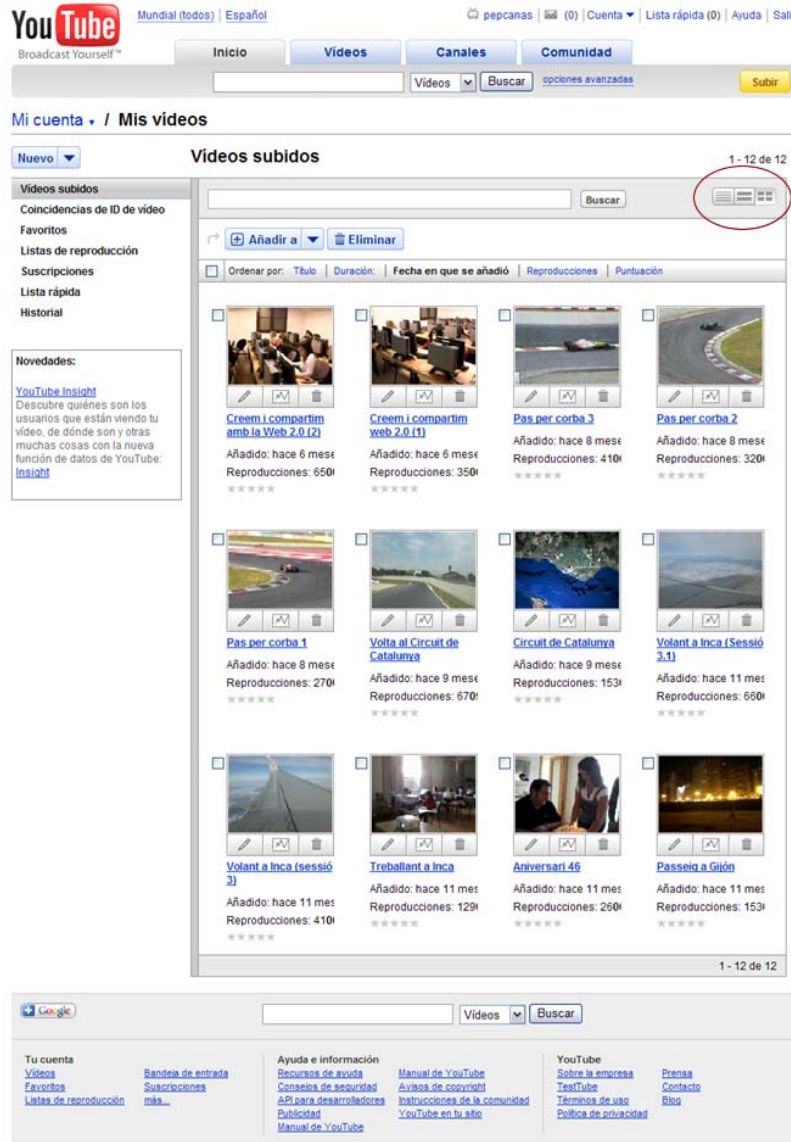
YouTube Broadcast Yourself™

Mundial (todos) | Español

pepcanas | (0) | Cuenta | Lista rápida (0) | Ayuda | Sali

Inicio | Vídeos | Canales | Comunidad

Vídeos | Buscar | opciones avanzadas | Subir

Mi cuenta / Mis vídeos

Nuevo

Vídeos subidos

1 - 12 de 12

Vídeos subidos
Coincidencias de ID de vídeo
Favoritos
Listas de reproducción
Suscripciones
Lista rápida
Historial

Novedades:

YouTube Insight
Descubre quiénes son los usuarios que están viendo tu vídeo, de dónde son y otras muchas cosas con la nueva función de datos de YouTube: Insight

Buscar

Añadir a | Eliminar

Ordenar por: Título | Duración: | Fecha en que se añadió | Reproducciones | Puntuación

Creem i compartim amb la Web 2.0 (2)
Añadido: hace 6 mese
Reproducciones: 650

Creem i compartim web 2.0 (1)
Añadido: hace 6 mese
Reproducciones: 350

Pas per corba 3
Añadido: hace 8 mese
Reproducciones: 410

Pas per corba 2
Añadido: hace 8 mese
Reproducciones: 320

Pas per corba 1
Añadido: hace 8 mese
Reproducciones: 270

Volta al Circuit de Catalunya
Añadido: hace 9 mese
Reproducciones: 670

Circuit de Catalunya
Añadido: hace 9 mese
Reproducciones: 153

Volant a Inca (Sessió 3.1)
Añadido: hace 11 mes
Reproducciones: 660

Volant a Inca (sessió 3)
Añadido: hace 11 mes
Reproducciones: 410

Treballant a Inca
Añadido: hace 11 mes
Reproducciones: 129

Aniversari 46
Añadido: hace 11 mes
Reproducciones: 260

Passeig a Gijón
Añadido: hace 11 mes
Reproducciones: 153

1 - 12 de 12

Google

Vídeos | Buscar

Tu cuenta
Vídeos
Favoritos
Listas de reproducción
Bandeja de entrada
Suscripciones
más...

Ayuda e información
Recursos de ayuda
Consejos de seguridad
API para desarrolladores
Publicidad
Manual de YouTube
Manual de YouTube
Avisos de copyright
Instrucciones de la comunidad
YouTube en tu sitio

YouTube
Sobre la empresa
TestTube
Términos de uso
Política de privacidad
Prensa
Contacto
Blog